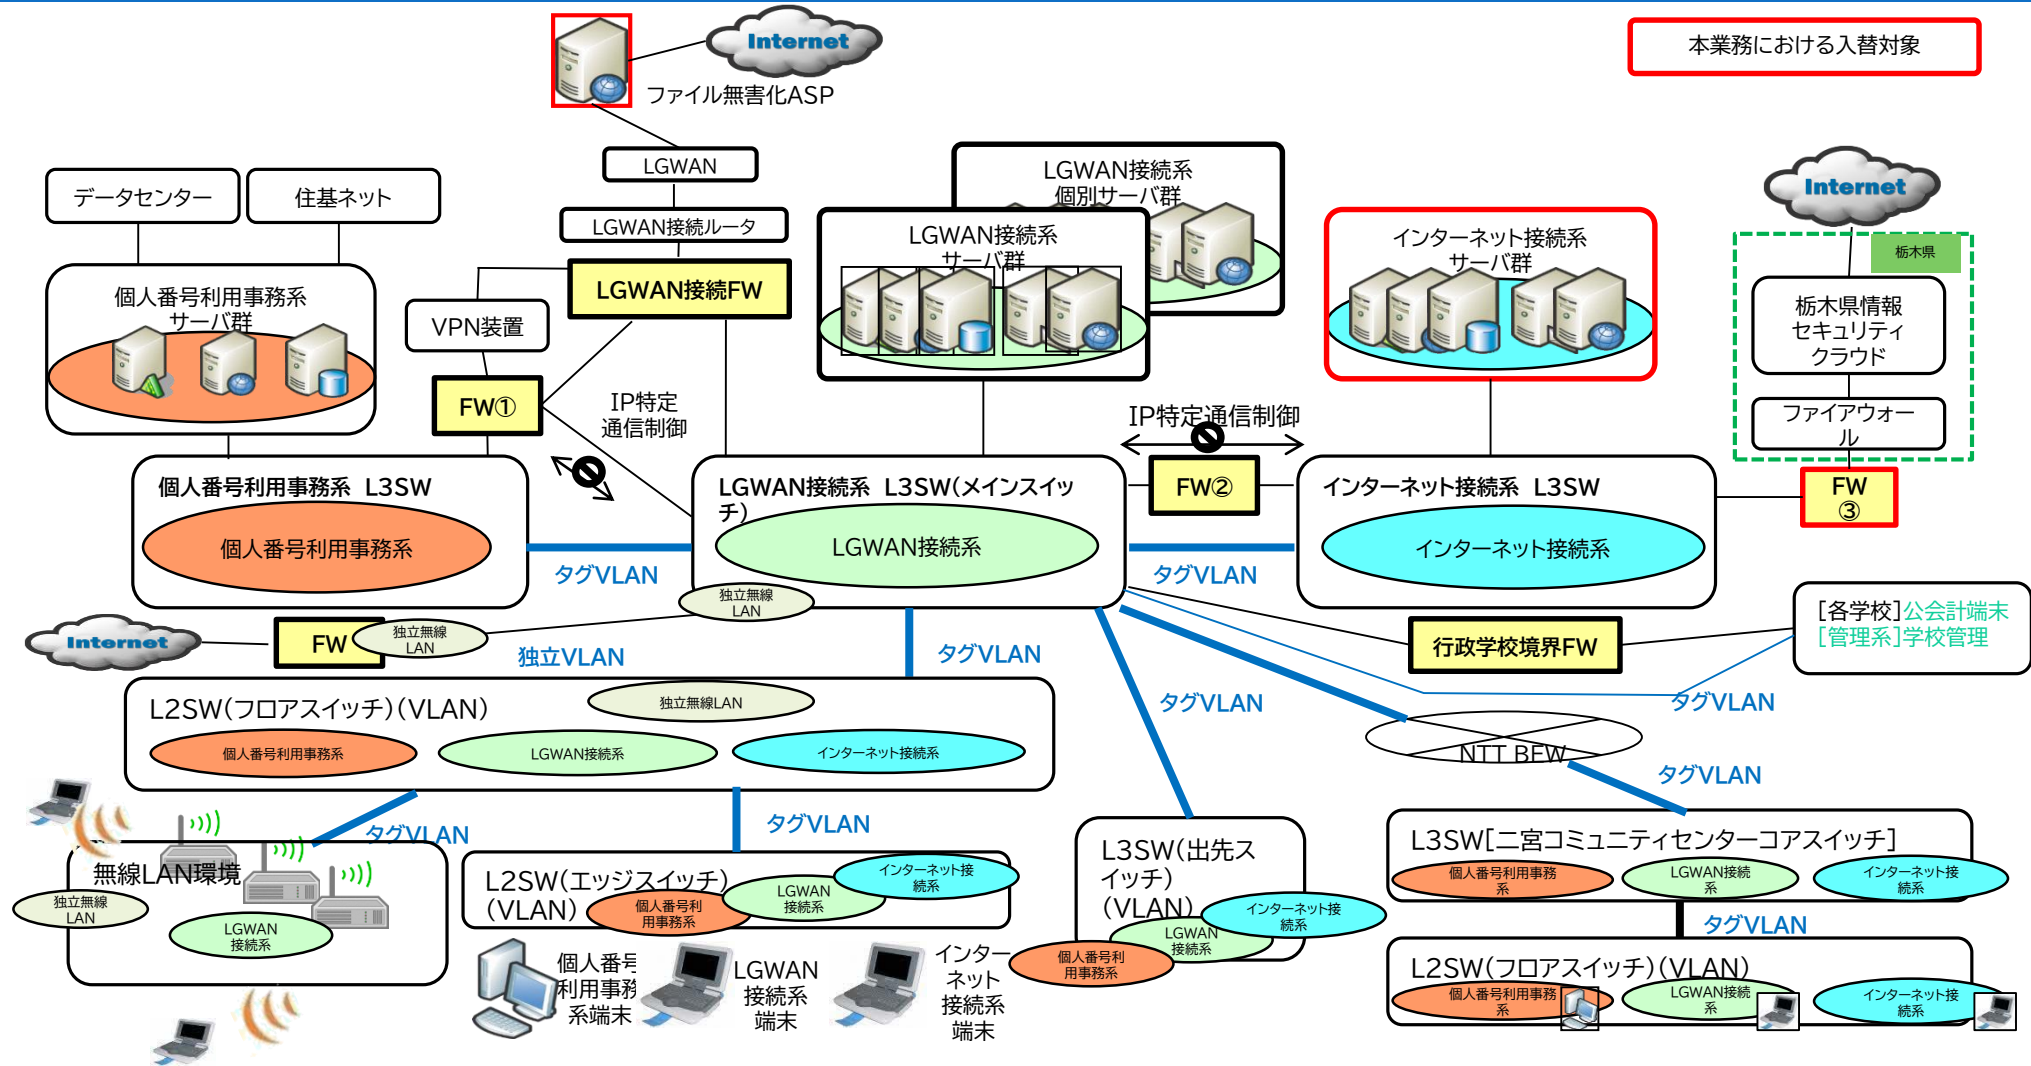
Internet
ファイル無害化ASP

本業務における入替対象

LGWAN
LGWAN接続ルータ
LGWAN接続FW

データセンター
住基ネット

個人番号利用事務系
サーバ群

VPN装置
FW①
IP特定
通信制御

LGWAN接続系
個別サーバ群
LGWAN接続系
サーバ群

インターネット接続系
サーバ群

Internet
栃木県
栃木県情報
セキュリティ
クラウド
ファイアウォール

IP特定通信制御

個人番号利用事務系 L3SW
個人番号利用事務系
タグVLAN

LGWAN接続系 L3SW(メインスイッチ)
LGWAN接続系
FW②
インターネット接続系 L3SW
インターネット接続系
タグVLAN
FW
③

独立無線
LAN
Internet
FW
独立無線
LAN
独立VLAN
タグVLAN

行政学校境界FW
[各学校]公会計端末
[管理系]学校管理

L2SW(フロアスイッチ)(VLAN)
独立無線LAN
個人番号利用事務系
LGWAN接続系
インターネット接続系

タグVLAN
タグVLAN
NTT BEW
タグVLAN

タグVLAN
タグVLAN

無線LAN環境
独立無線
LAN
LGWAN
接続系

L2SW(エッジスイッチ)
(VLAN)
個人番号利
用事務系
LGWAN
接続系
インターネット接
続系

個人番号
利用事務
系端末
LGWAN
接続系
端末
インター
ネット
接続系
端末

L3SW(出先スイッチ)
(VLAN)
インターネット接
続系
LGWAN
接続系
個人番号利
用事務系

L3SW[二宮コミュニティセンターコアスイッチ]
個人番号利用事務
系
LGWAN接続
系
インターネット接
続系
タグVLAN
L2SW(フロアスイッチ)(VLAN)
個人番号利用事務
系
LGWAN接続
系
インターネット接
続系